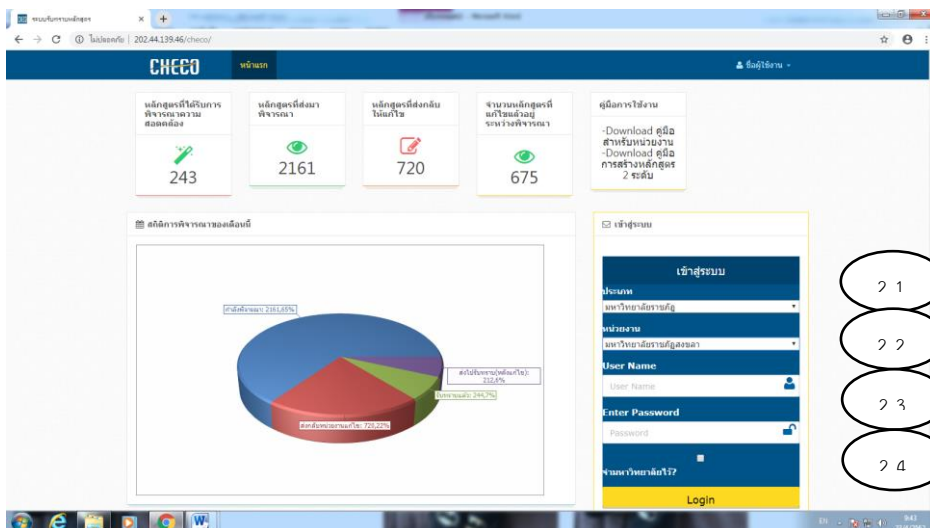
ระบบรับทราบหลักสูตร
ไม่ปลอดภัย | 202.44.139.46/checo/

CHECO หน้าแรก
ชื่อผู้ใช้งาน

หลักสูตรที่ได้รับการพิจารณาความสอดคล้อง
243

หลักสูตรที่ส่งมาพิจารณา
2161

หลักสูตรที่ส่งกลับไปแก้ไข
720

จำนวนหลักสูตรที่แก้ไขแล้วอยู่ระหว่างพิจารณา
675

คู่มือการใช้งาน
-Download คู่มือสำหรับหน่วยงาน
-Download คู่มือการสร้างหลักสูตร 2 ระดับ

สถิติการพิจารณาของเดือนนี้

กำลังพิจารณา: 2161,65%
ส่งไปรับทราบ(พร้อมแก้ไข): 212,6%
รับทราบแล้ว: 244,7%
ส่งกลับหน่วยงานแก้ไข: 720,22%

เข้าสู่ระบบ

เข้าสู่ระบบ
ประเภท
มหาวิทยาลัยราชภัฏ
หน่วยงาน
มหาวิทยาลัยราชภัฏสงขลา
User Name
User Name
Enter Password
Password
จำมหาวิทยาลัยไว้?
Login

2.1
2.2
2.3
2.4

EN